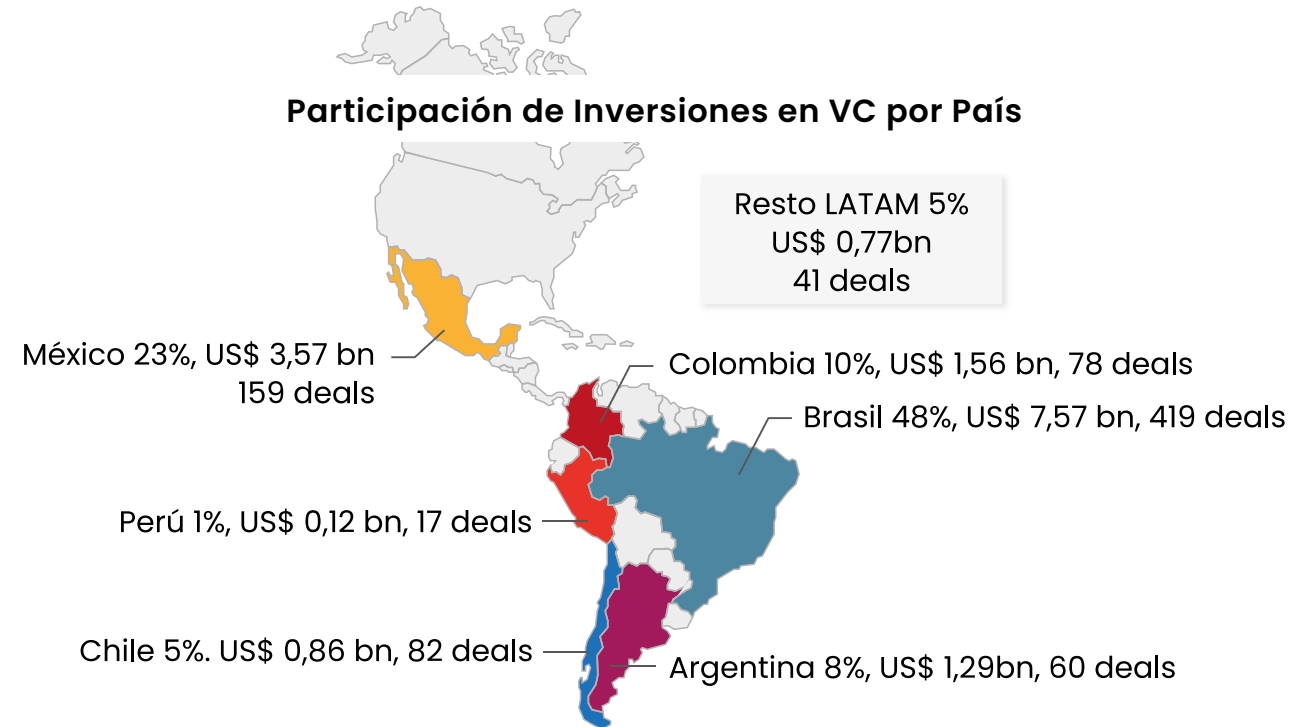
Participación de Inversiones en VC por País

Resto LATAM 5%
US$ 0,77bn
41 deals

México 23%, US$ 3,57 bn
159 deals

Colombia 10%, US$ 1,56 bn, 78 deals

Brasil 48%, US$ 7,57 bn, 419 deals

Perú 1%, US$ 0,12 bn, 17 deals

Chile 5%. US$ 0,86 bn, 82 deals

Argentina 8%, US$ 1,29bn, 60 deals